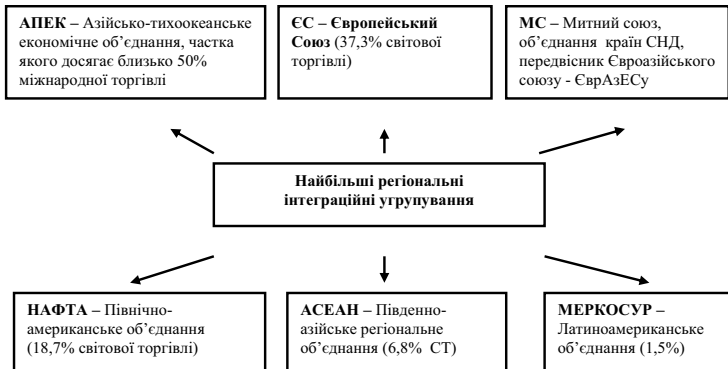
**АПЕК** – Азійсько-тихоокеанське економічне об'єднання, частка якого досягає близько 50% міжнародної торгівлі

**ЄС – Європейський Союз** (37,3% світової торгівлі)

**МС** – Митний союз, об'єднання країн СНД, передвісник Євроазійського союзу - ЄврАзЕСу

**Найбільші регіональні інтеграційні угрупування**

**НАФТА** – Північно-американське об'єднання (18,7% світової торгівлі)

**АСЕАН** – Південно-азійське регіональне об'єднання (6,8% СТ)

**МЕРКОСУР** – Латиноамериканське об'єднання (1,5%)